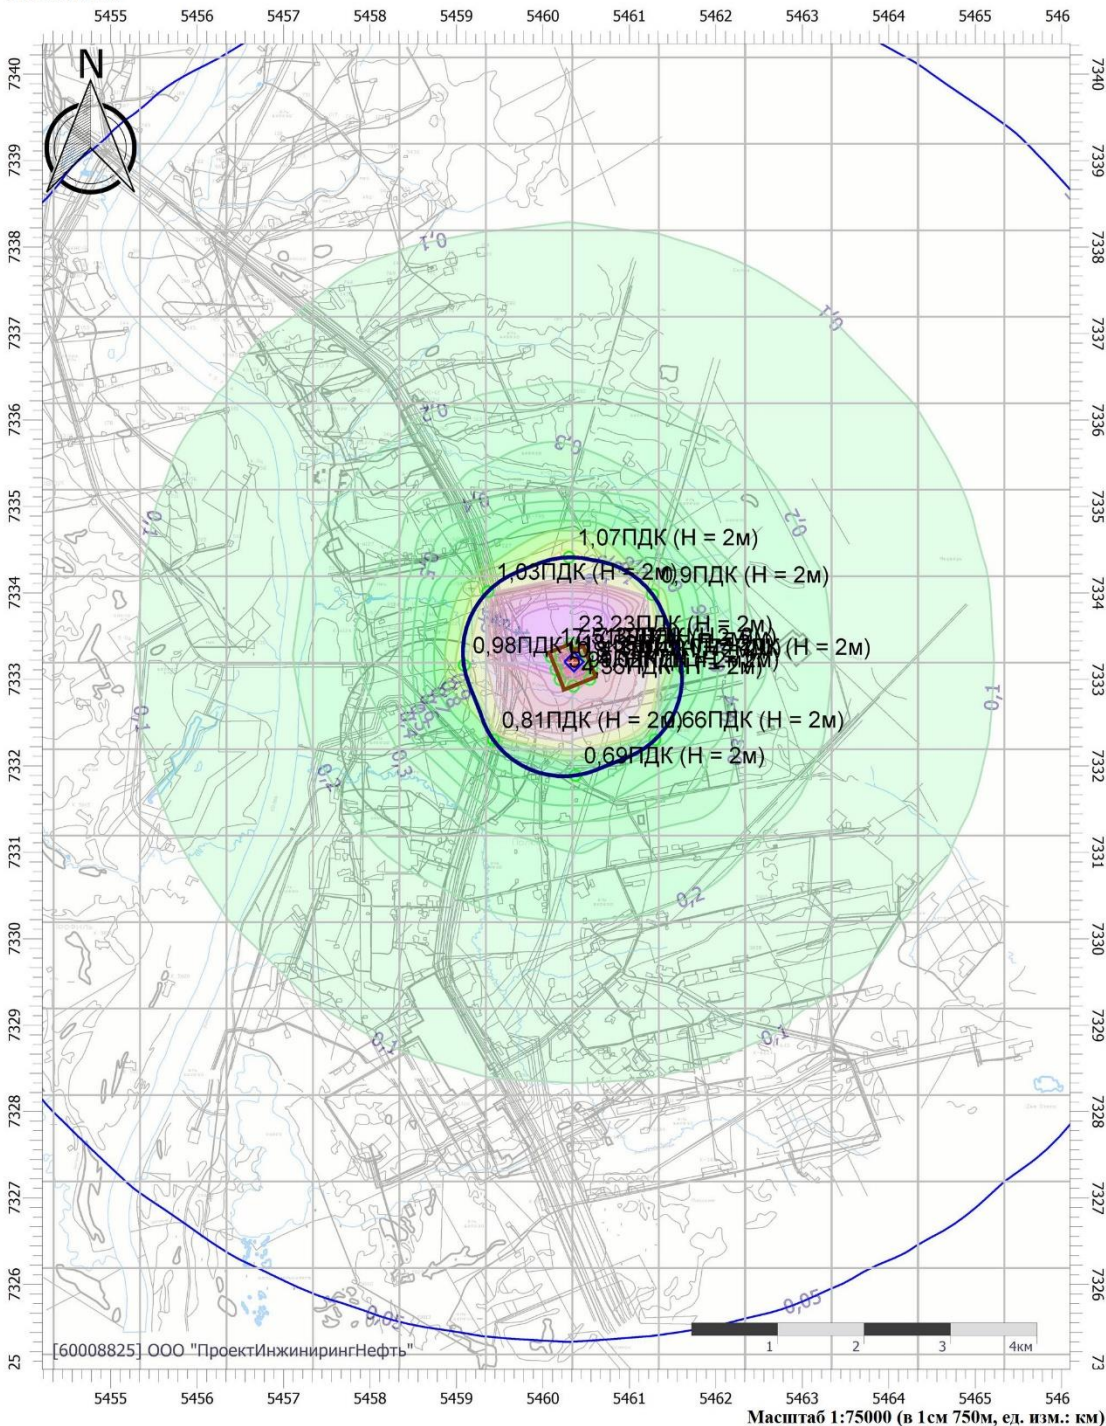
5455 5456 5457 5458 5459 5460 5461 5462 5463 5464 5465 546

N

7340 7339 7338 7337 7336 7335 7334 7333 7332 7331 7330 7329 7328 7327 7326 25

7340 7339 7338 7337 7336 7335 7334 7333 7332 7331 7330 7329 7328 7327 7326 73

0,1
0,1
0,2
0,3
0,4
0,2
0,1
0,1
0,2
0,3
0,2
0,1
0,1
0,05
0,05

1,07ПДК (H = 2м)
1,03ПДК (H = 2м)
0,9ПДК (H = 2м)
23,23ПДК (H = 2м)
0,98ПДК
(H = 2м)
0,81ПДК (H = 2м)
0,66ПДК (H = 2м)
0,69ПДК (H = 2м)

[60008825] ООО "ПроектИнжинирингНефть"

1 2 3 4км

5455 5456 5457 5458 5459 5460 5461 5462 5463 5464 5465 546

Масштаб 1:75000 (в 1см 750м, ед. изм.: км)